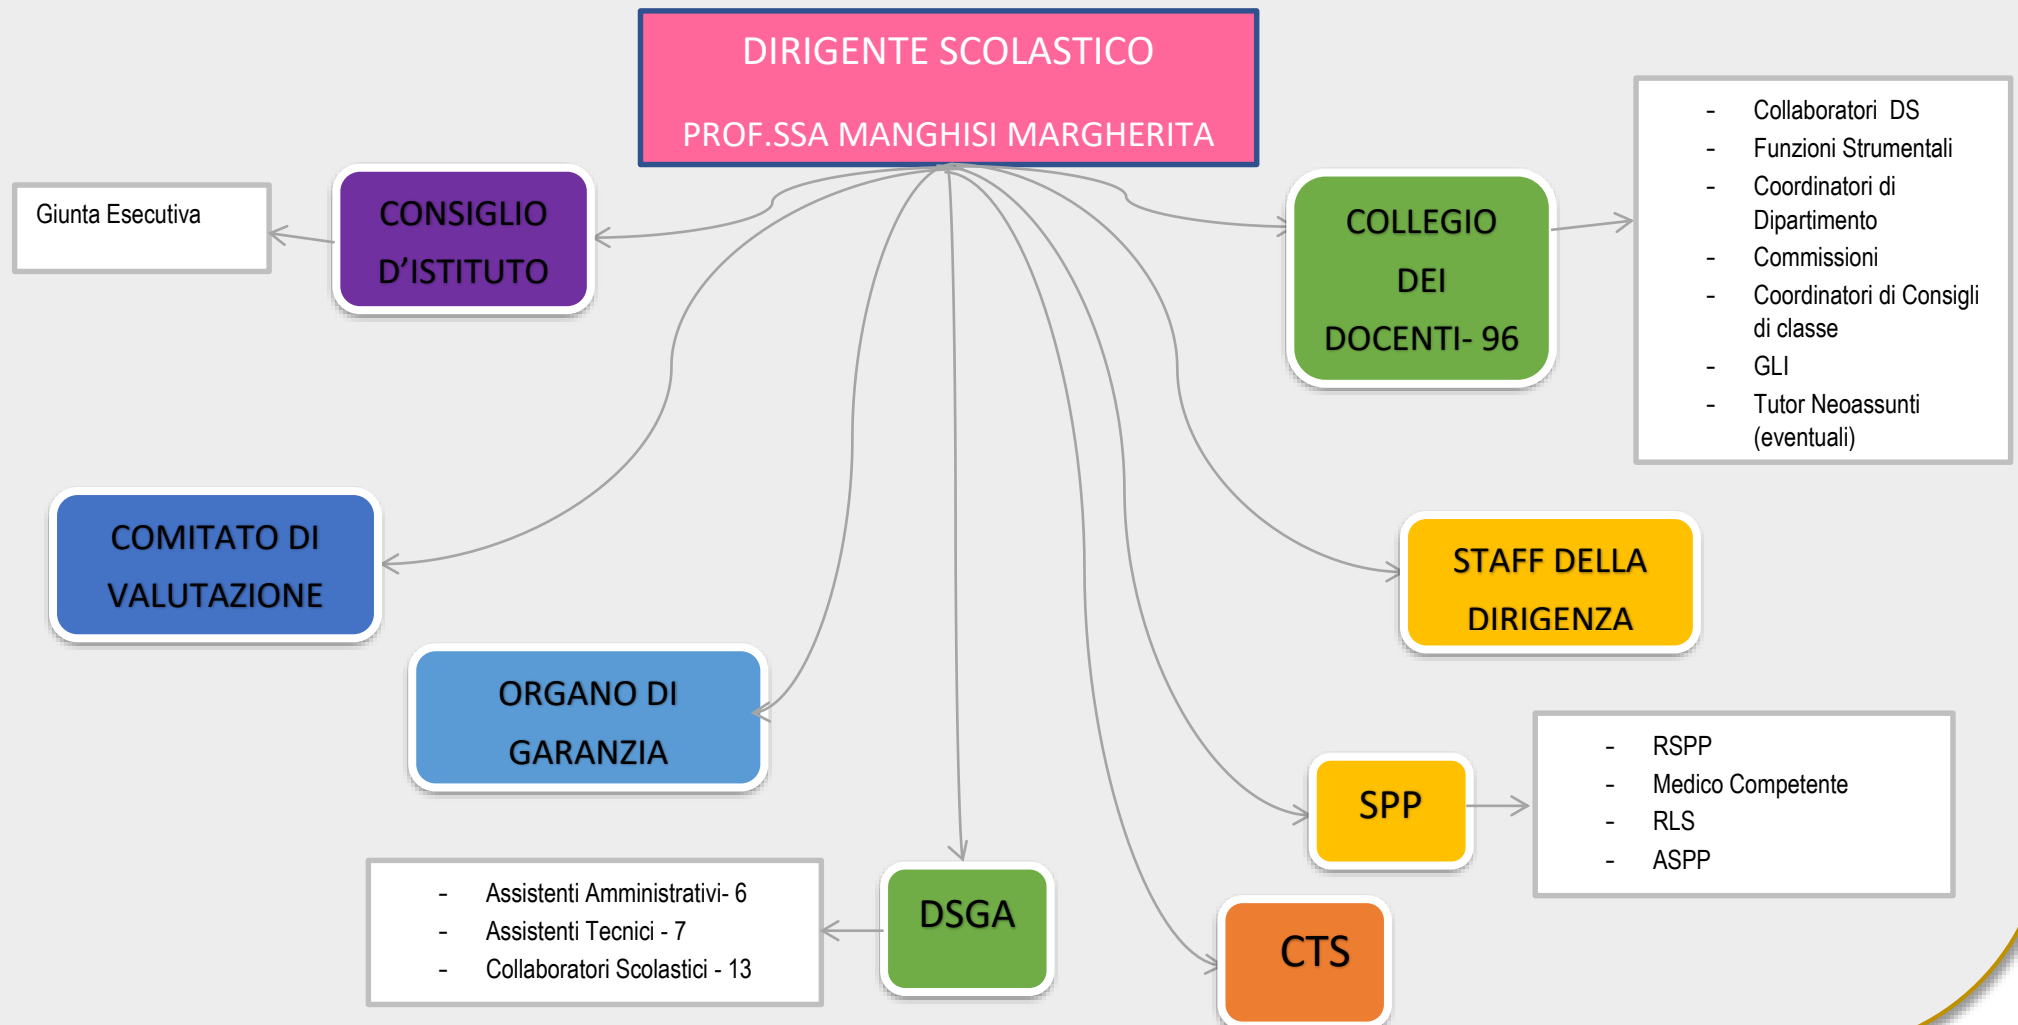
DIRIGENTE SCOLASTICO

PROF.SSA MANGHISI MARGHERITA

Giunta Esecutiva

CONSIGLIO D'ISTITUTO

COLLEGIO DEI DOCENTI- 96

- Collaboratori DS
- Funzioni Strumentali
- Coordinatori di Dipartimento
- Commissioni
- Coordinatori di Consigli di classe
- GLI
- Tutor Neoassunti (eventuali)

COMITATO DI VALUTAZIONE

STAFF DELLA DIRIGENZA

ORGANO DI GARANZIA

SPP

- RSPP
- Medico Competente
- RLS
- ASPP

- Assistenti Amministrativi- 6
- Assistenti Tecnici - 7
- Collaboratori Scolastici - 13

DSGA

CTS